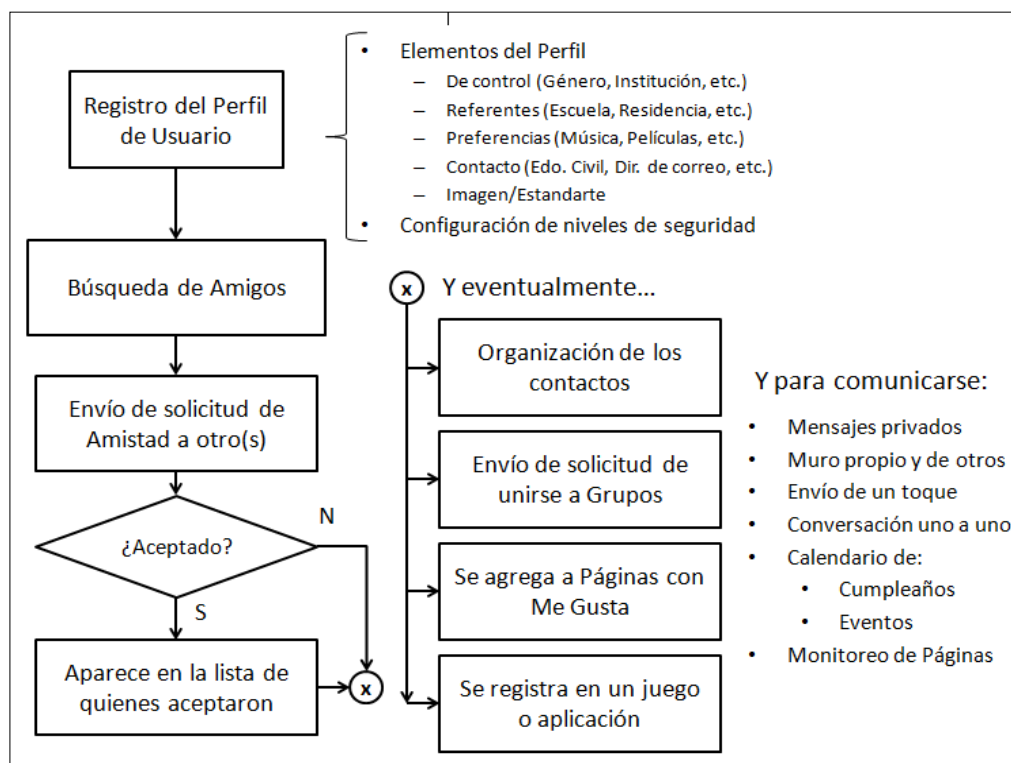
Registro del Perfil de Usuario

- Elementos del Perfil
  - De control (Género, Institución, etc.)
  - Referentes (Escuela, Residencia, etc.)
  - Preferencias (Música, Películas, etc.)
  - Contacto (Edo. Civil, Dir. de correo, etc.)
  - Imagen/Estandarte
- Configuración de niveles de seguridad

Búsqueda de Amigos

Envío de solicitud de Amistad a otro(s)

¿Aceptado?

N

S

Aparece en la lista de quienes aceptaron

x

x Y eventualmente...

Organización de los contactos

Envío de solicitud de unirse a Grupos

Se agrega a Páginas con Me Gusta

Se registra en un juego o aplicación

Y para comunicarse:

- Mensajes privados
- Muro propio y de otros
- Envío de un toque
- Conversación uno a uno
- Calendario de:
  - Cumpleaños
  - Eventos
- Monitoreo de Páginas